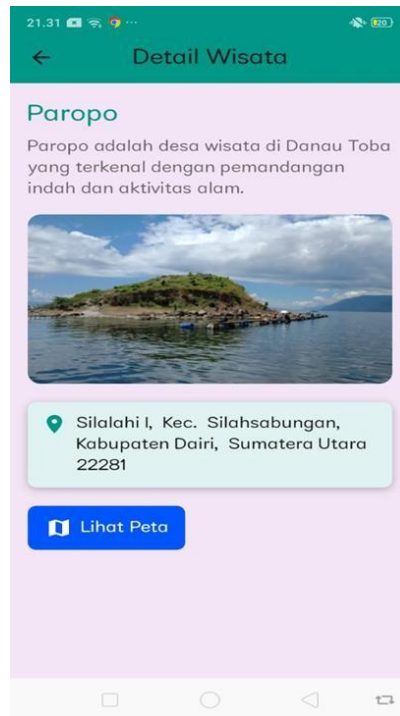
21.31 ··· 20

Detail Wisata

Paropo

Paropo adalah desa wisata di Danau Toba yang terkenal dengan pemandangan indah dan aktivitas alam.

Silalahi I, Kec. Silahsabungan, Kabupaten Dairi, Sumatera Utara 22281

Lihat Peta